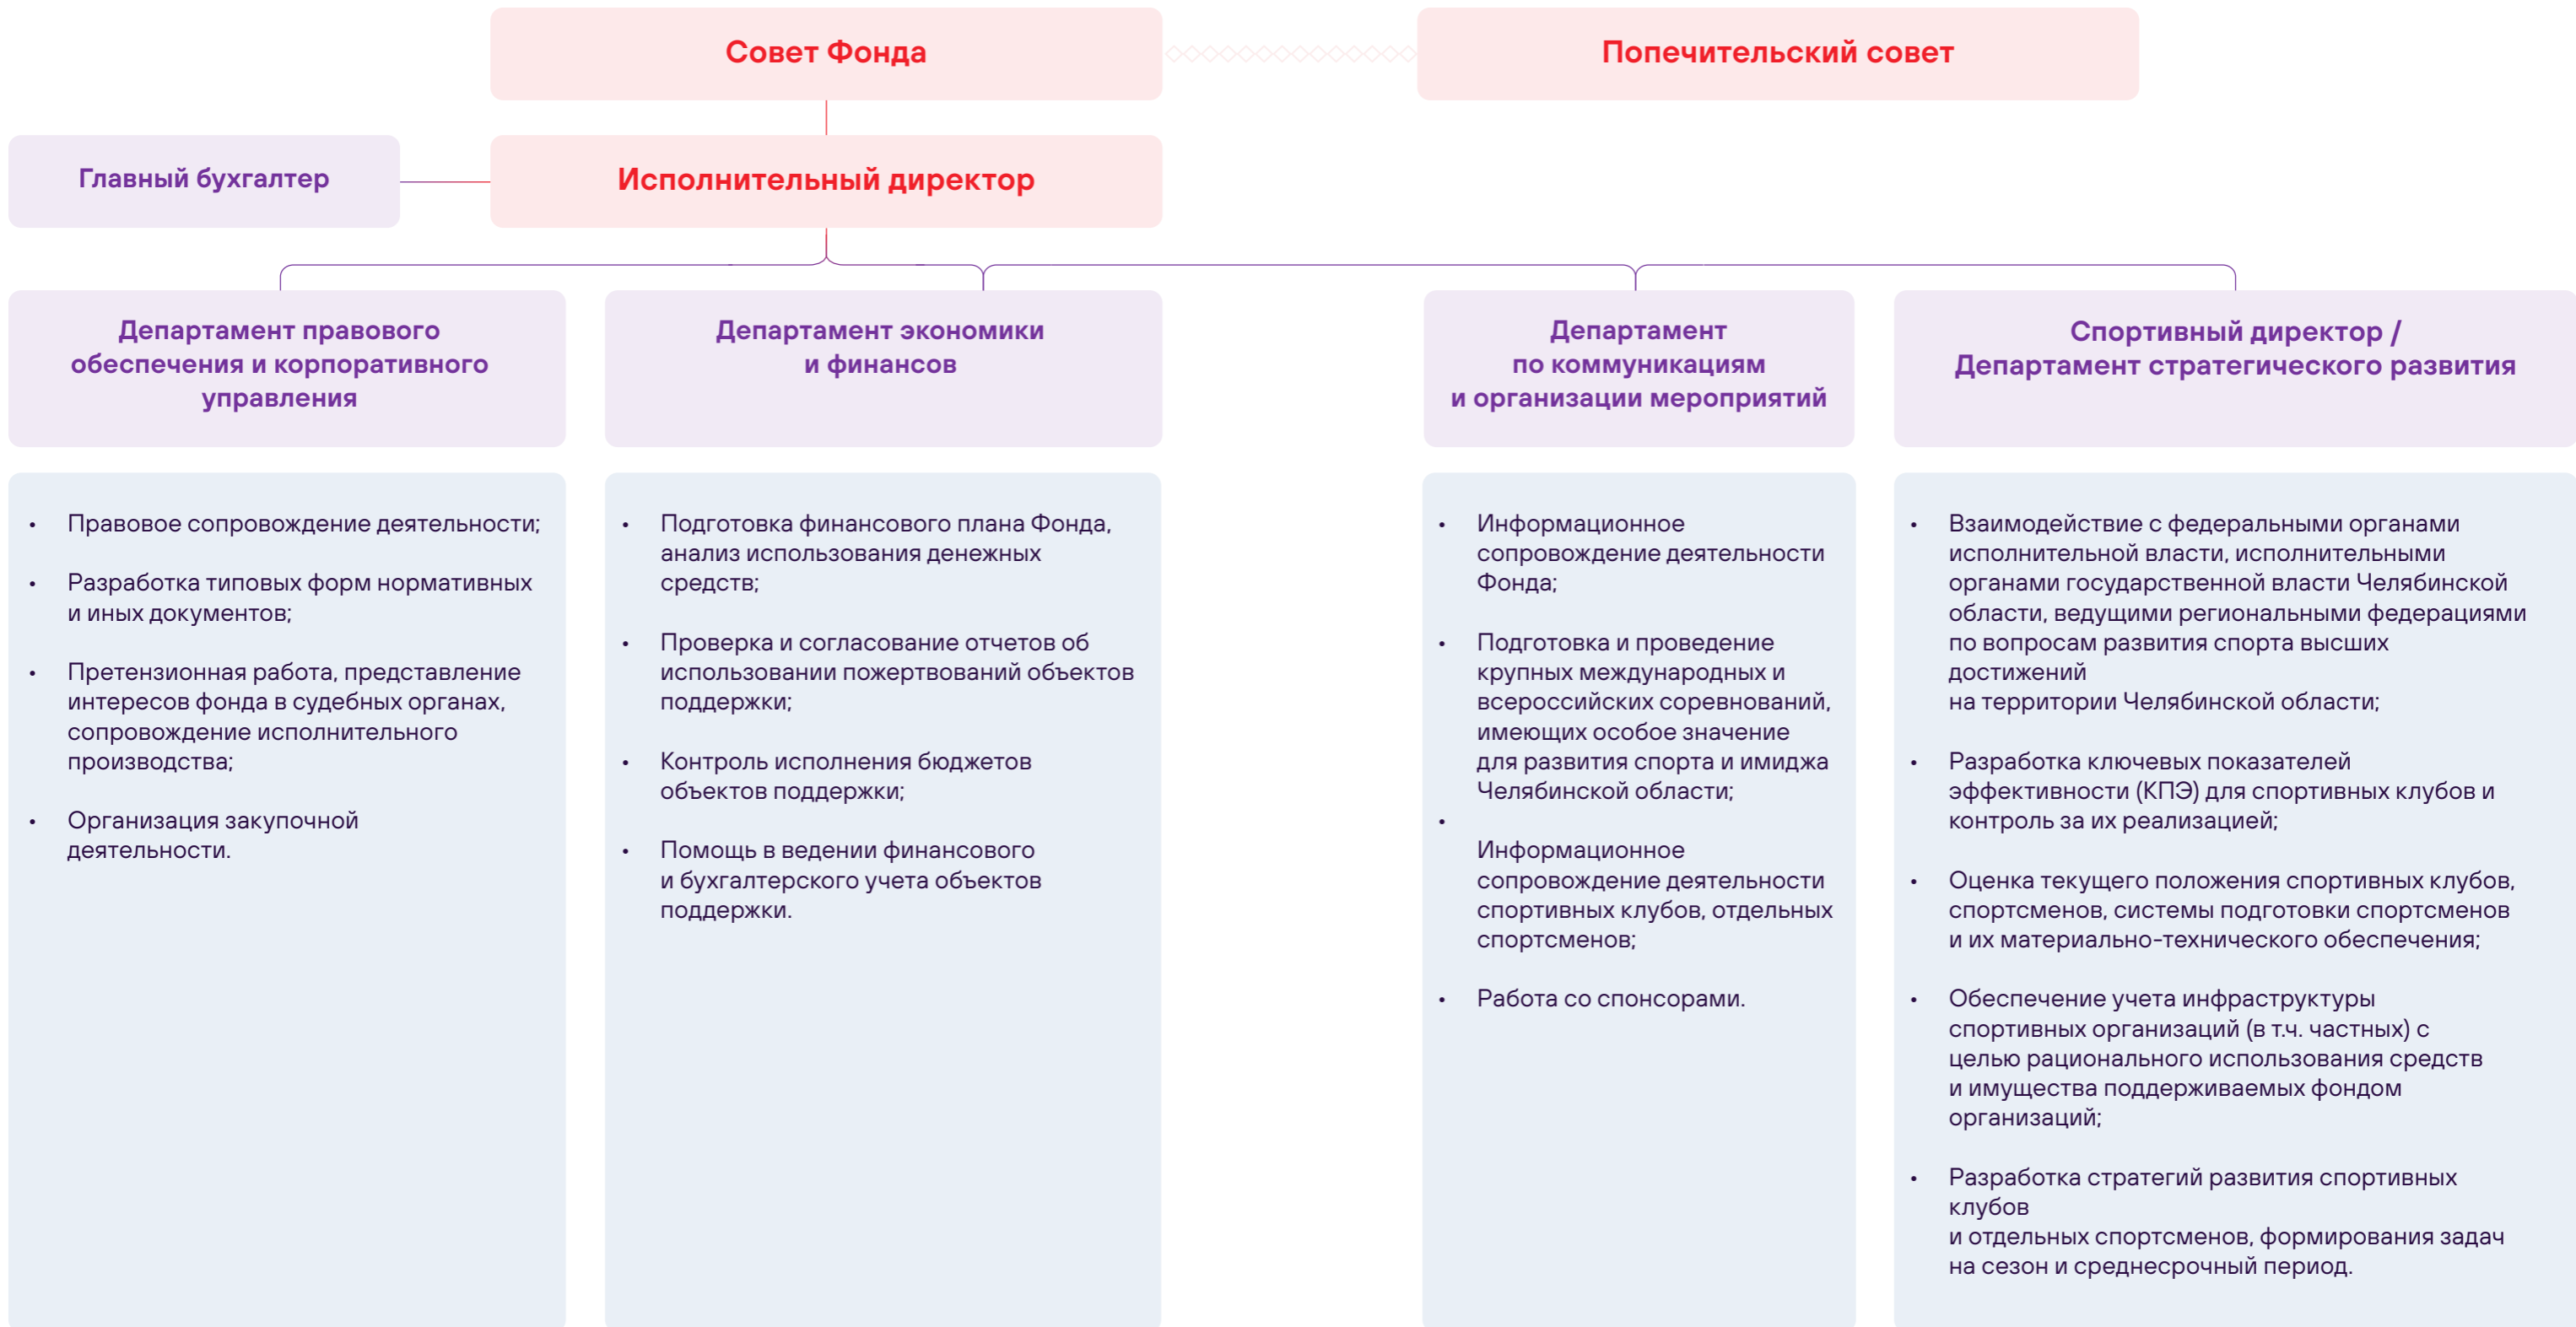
Совет Фонда

Попечительский совет

Главный бухгалтер

Исполнительный директор

Департамент правового обеспечения и корпоративного управления

- Правовое сопровождение деятельности;
- Разработка типовых форм нормативных и иных документов;
- Претензионная работа, представление интересов фонда в судебных органах, сопровождение исполнительного производства;
- Организация закупочной деятельности.

Департамент экономики и финансов

- Подготовка финансового плана Фонда, анализ использования денежных средств;
- Проверка и согласование отчетов об использовании пожертвований объектов поддержки;
- Контроль исполнения бюджетов объектов поддержки;
- Помощь в ведении финансового и бухгалтерского учета объектов поддержки.

Департамент по коммуникациям и организации мероприятий

- Информационное сопровождение деятельности Фонда;
- Подготовка и проведение крупных международных и всероссийских соревнований, имеющих особое значение для развития спорта и имиджа Челябинской области;
- Информационное сопровождение деятельности спортивных клубов, отдельных спортсменов;
- Работа со спонсорами.

Спортивный директор / Департамент стратегического развития

- Взаимодействие с федеральными органами исполнительной власти, исполнительными органами государственной власти Челябинской области, ведущими региональными федерациями по вопросам развития спорта высших достижений на территории Челябинской области;
- Разработка ключевых показателей эффективности (КПЭ) для спортивных клубов и контроль за их реализацией;
- Оценка текущего положения спортивных клубов, спортсменов, системы подготовки спортсменов и их материально-технического обеспечения;
- Обеспечение учета инфраструктуры спортивных организаций (в т.ч. частных) с целью рационального использования средств и имущества поддерживаемых фондом организаций;
- Разработка стратегий развития спортивных клубов и отдельных спортсменов, формирования задач на сезон и среднесрочный период.